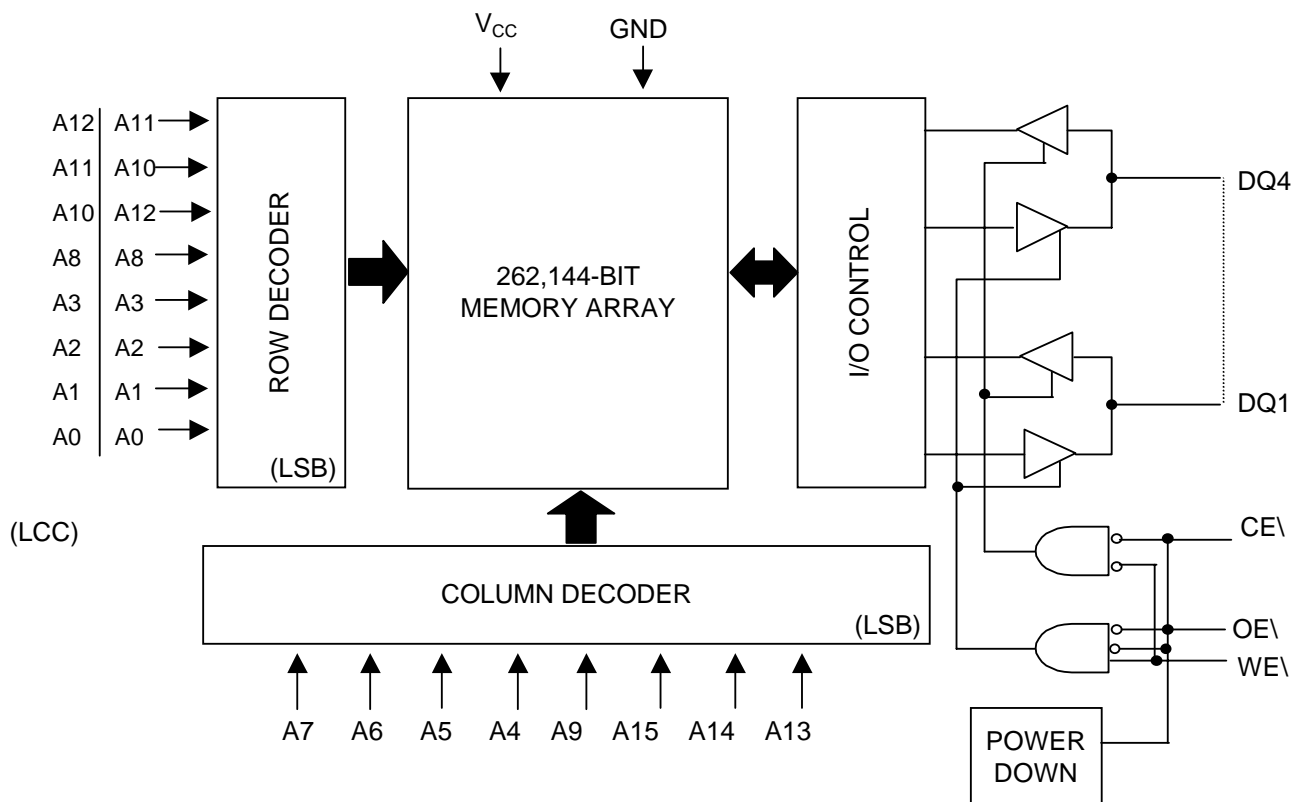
$V_{CC}$
GND

A12 A11
A11 A10
A10 A12
A8 A8
A3 A3
A2 A2
A1 A1
A0 A0

ROW DECODER
(LSB)

262,144-BIT
MEMORY ARRAY

I/O CONTROL

DQ4
DQ1

(LCC)

COLUMN DECODER
(LSB)

CE\
OE\
WE\

A7 A6 A5 A4 A9 A15 A14 A13

POWER
DOWN